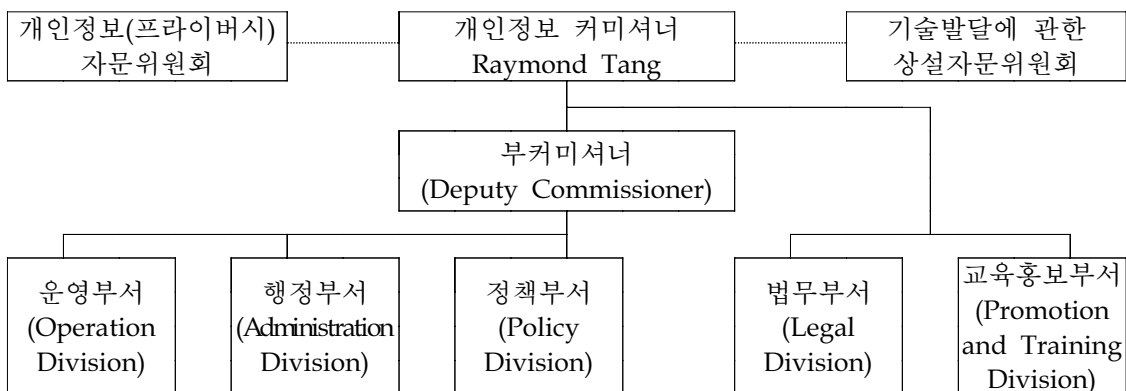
개인정보(프라이버시) 자문위원회

개인정보 커미셔너 Raymond Tang

기술발달에 관한 상설자문위원회

부커미셔너 (Deputy Commissioner)

운영부서 (Operation Division)

행정부서 (Administration Division)

정책부서 (Policy Division)

법무부서 (Legal Division)

교육홍보부서 (Promotion and Training Division)